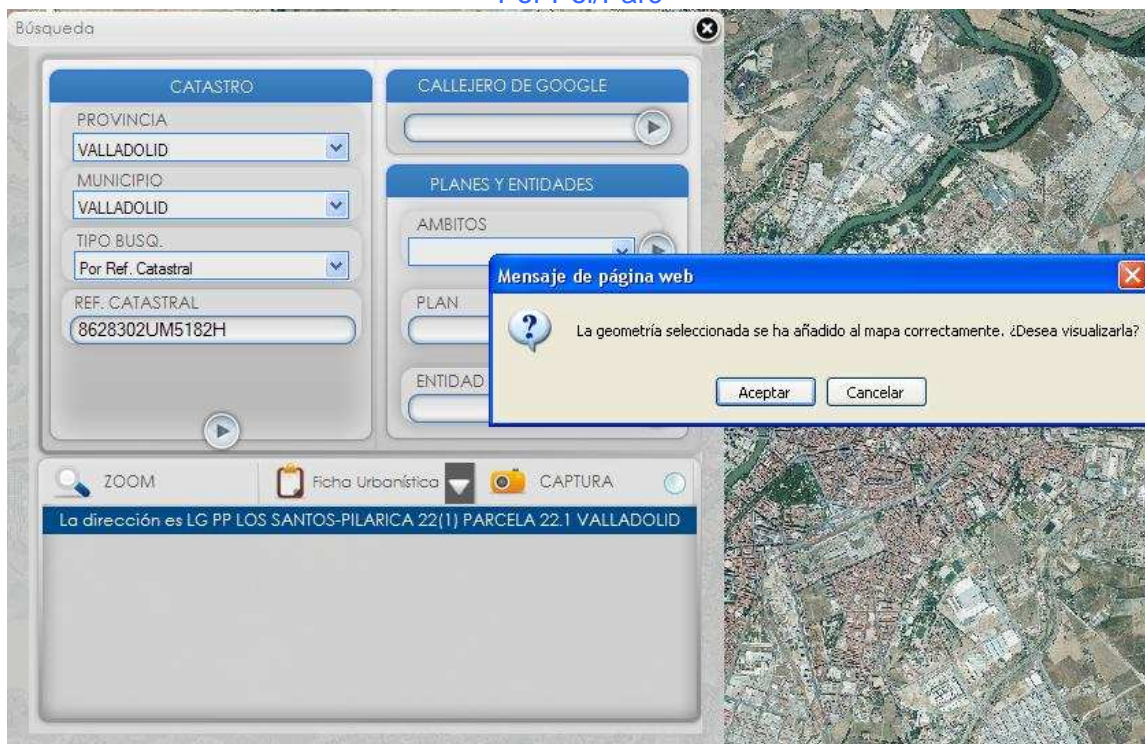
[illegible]

Búsqueda

CATASTRO

PROVINCIA

VALLADOLID

MUNICIPIO

VALLADOLID

TIPO BUSQ.

Por Ref. Catastral

REF. CATASTRAL

8628302UM5182H

CALLEJERO DE GOOGLE

PLANES Y ENTIDADES

AMBITOS

PLAN

ENTIDAD

Mensaje de página web

La geometría seleccionada se ha añadido al mapa correctamente. ¿Desea visualizarla?

Aceptar

Cancelar

ZOOM

Ficha Urbanística

CAPTURA

La dirección es LG PP LOS SANTOS-PILARICA 22(1) PARCELA 22.1 VALLADOLID